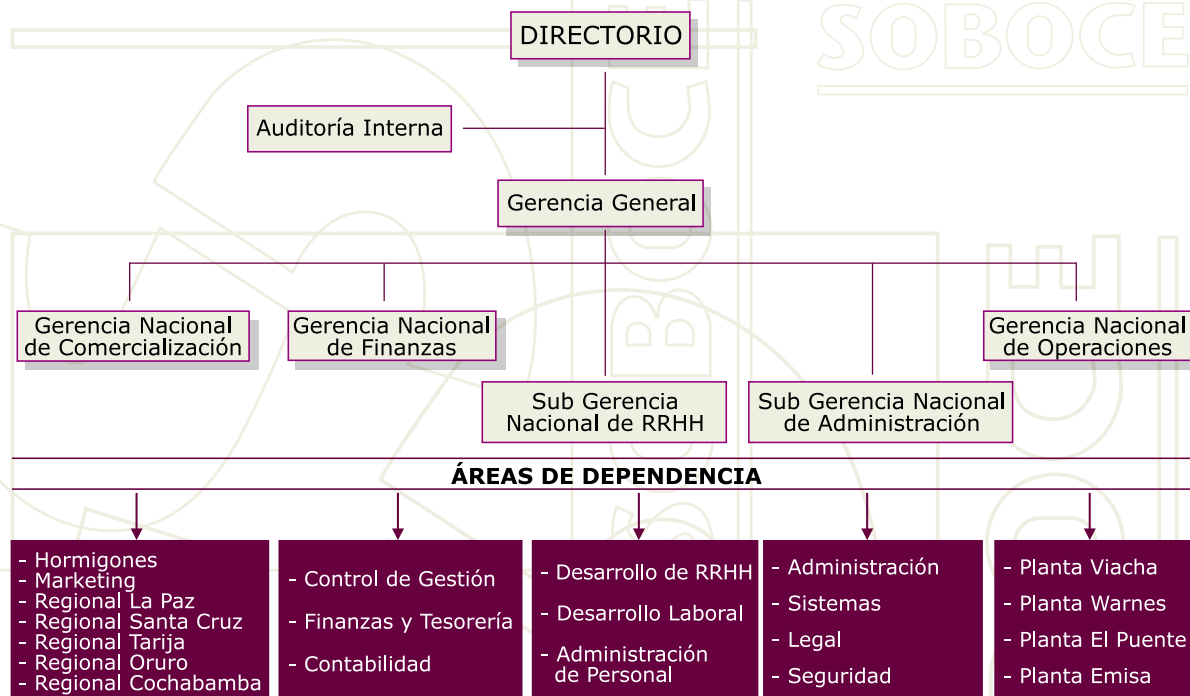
SOBOCE

DIRECTORIO

Auditoría Interna

Gerencia General

Gerencia Nacional de Comercialización

Gerencia Nacional de Finanzas

Sub Gerencia Nacional de RRHH

Sub Gerencia Nacional de Administración

Gerencia Nacional de Operaciones

ÁREAS DE DEPENDENCIA

- Hormigones
- Marketing
- Regional La Paz
- Regional Santa Cruz
- Regional Tarija
- Regional Oruro
- Regional Cochabamba

- Control de Gestión
- Finanzas y Tesorería
- Contabilidad

- Desarrollo de RRHH
- Desarrollo Laboral
- Administración de Personal

- Administración
- Sistemas
- Legal
- Seguridad

- Planta Viacha
- Planta Warnes
- Planta El Puente
- Planta Emisa